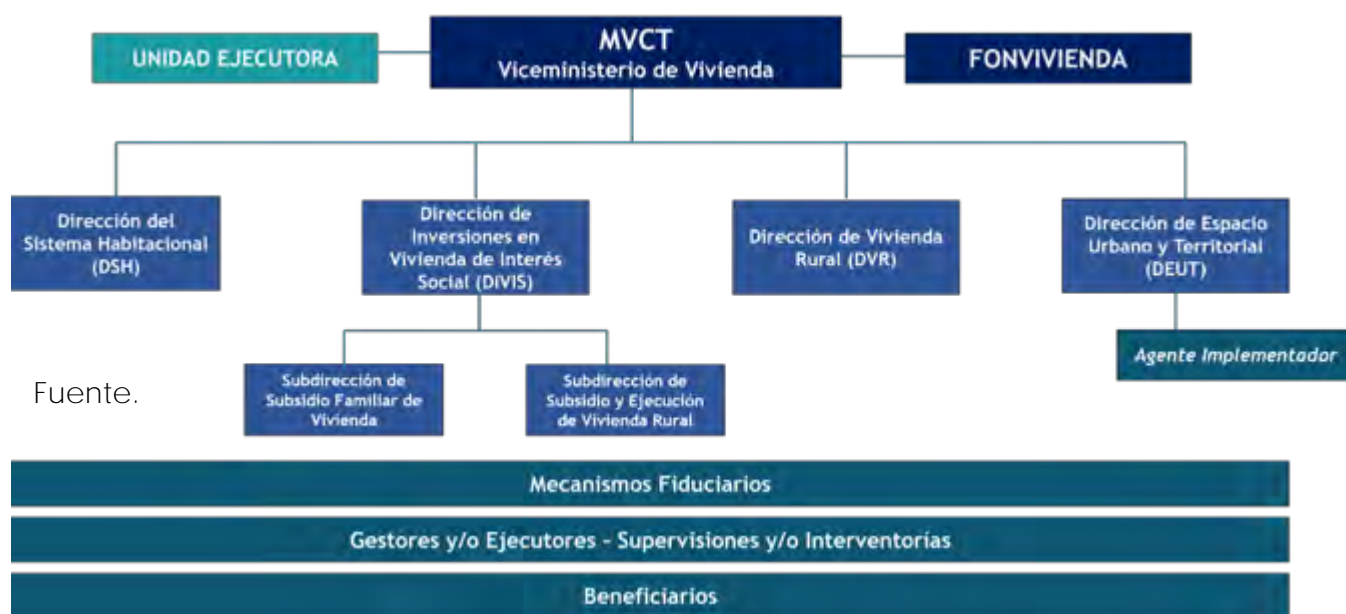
UNIDAD EJECUTORA

MVCT
Viceministerio de Vivienda

FONVIVIENDA

Dirección del Sistema Habitacional (DSH)

Dirección de Inversiones en Vivienda de Interés Social (DIVIS)

Dirección de Vivienda Rural (DVR)

Dirección de Espacio Urbano y Territorial (DEUT)

Agente Implementador

Fuente.

Subdirección de Subsidio Familiar de Vivienda

Subdirección de Subsidio y Ejecución de Vivienda Rural

Mecanismos Fiduciarios

Gestores y/o Ejecutores - Supervisiones y/o Interventorías

Beneficiarios